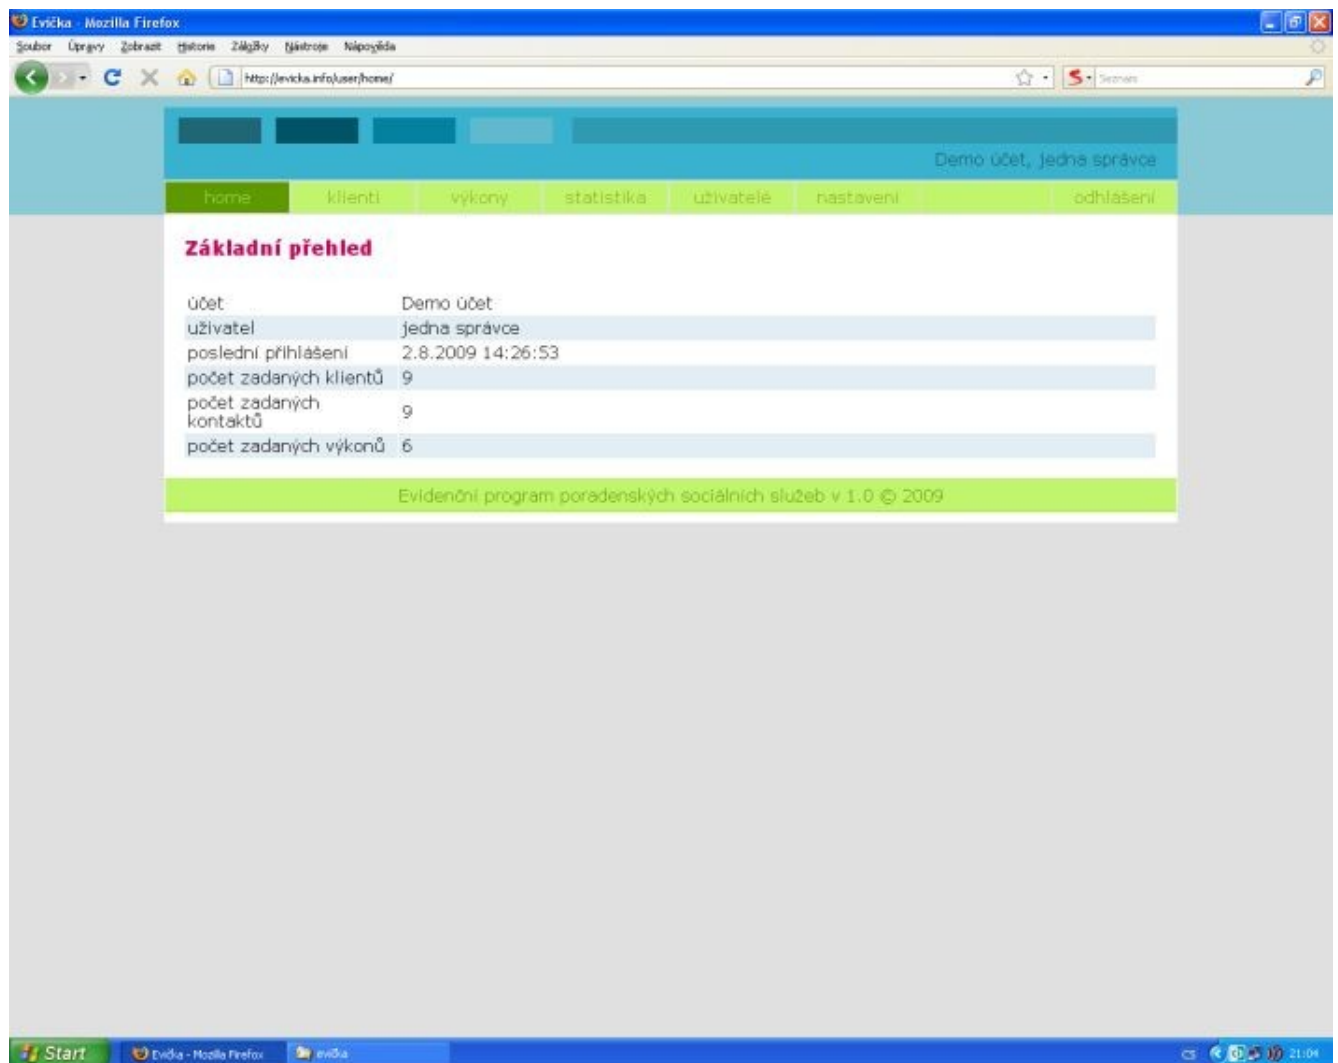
Evička - Mozilla Firefox

Soubor Úpravy Zobrazit Historie Záložky Nástroje Nápověda

http://evicka.info/user/home/

Seznam

Demo účet, jedna správce

home klienti výkony statistika uživatelé nastavení odhlášení

Základní přehled

| | |
|---|---|
| účet | Demo účet |
| uživatel | jedna správce |
| poslední přihlášení | 2.8.2009 14:26:53 |
| počet zadaných klientů | 9 |
| počet zadaných kontaktů | 9 |
| počet zadaných výkonů | 6 |

Evidenční program poradenských sociálních služeb v 1.0 © 2009

Start Evička - Mozilla Firefox evička

CS 21:04